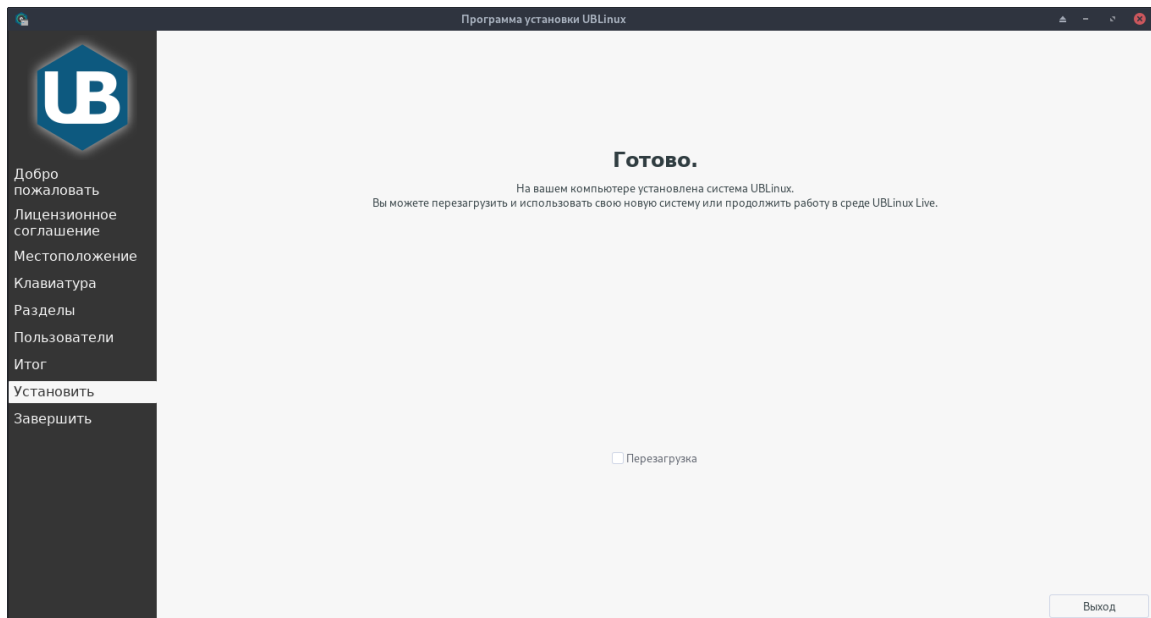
Программа установки UBLinux

UB

Добро пожаловать
Лицензионное соглашение
Местоположение
Клавиатура
Разделы
Пользователи
Итог
Установить
Завершить

Готово.

На вашем компьютере установлена система UBLinux.
Вы можете перезагрузить и использовать свою новую систему или продолжить работу в среде UBLinux Live.

Перезагрузка

Выход